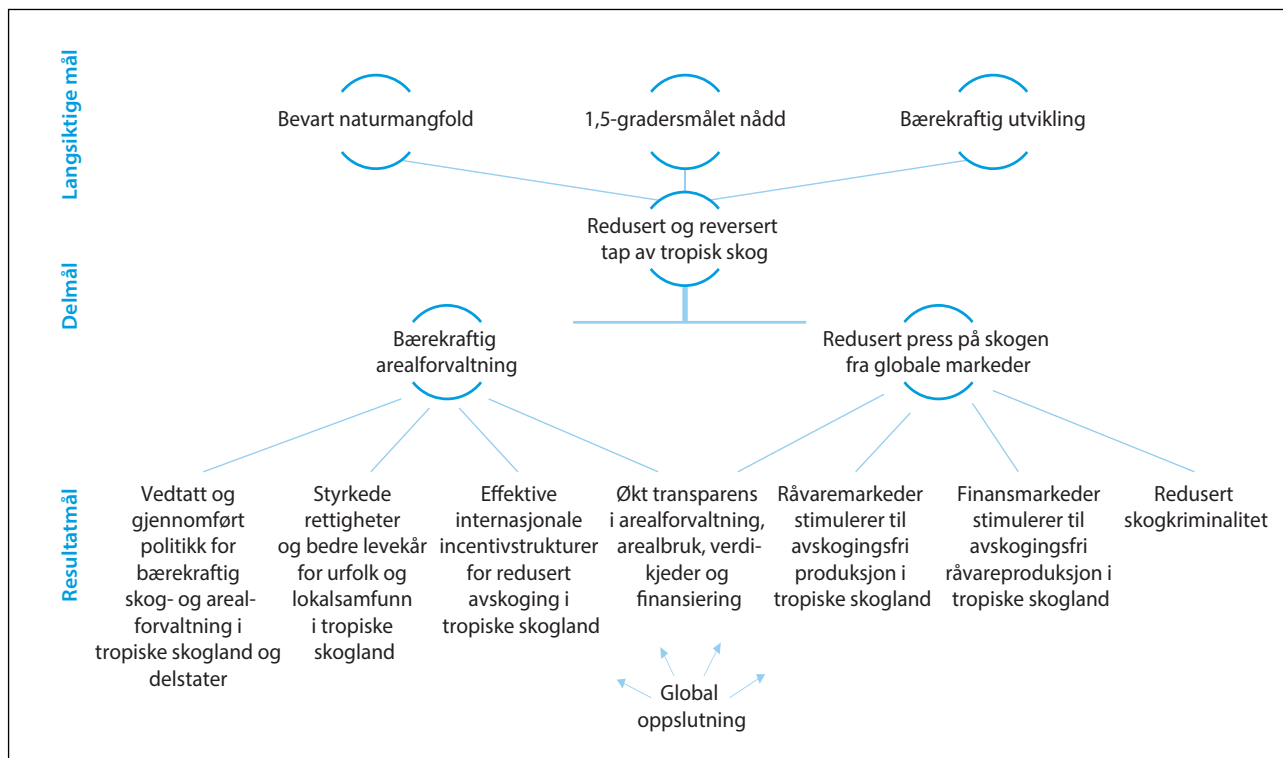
Langsiktige mål

Bevart naturmangfold

1,5-gradersmålet nådd

Bærekraftig utvikling

Redusert og reversert tap av tropisk skog

Delmål

Bærekraftig arealforvaltning

Redusert press på skogen fra globale markeder

Resultatmål

Vedtatt og gjennomført politikk for bærekraftig skog- og arealforvaltning i tropiske skogland og delstater

Styrkede rettigheter og bedre levekår for urfolk og lokalsamfunn i tropiske skogland

Effektive internasjonale incentivstrukturer for redusert avskoging i tropiske skogland

Økt transparens i arealforvaltning, arealbruk, verdikjeder og finansiering

Råvaremarkeder stimulerer til avskogingsfri produksjon i tropiske skogland

Finansmarkeder stimulerer til avskogingsfri råvareproduksjon i tropiske skogland

Redusert skogkriminalitet

Global oppslutning